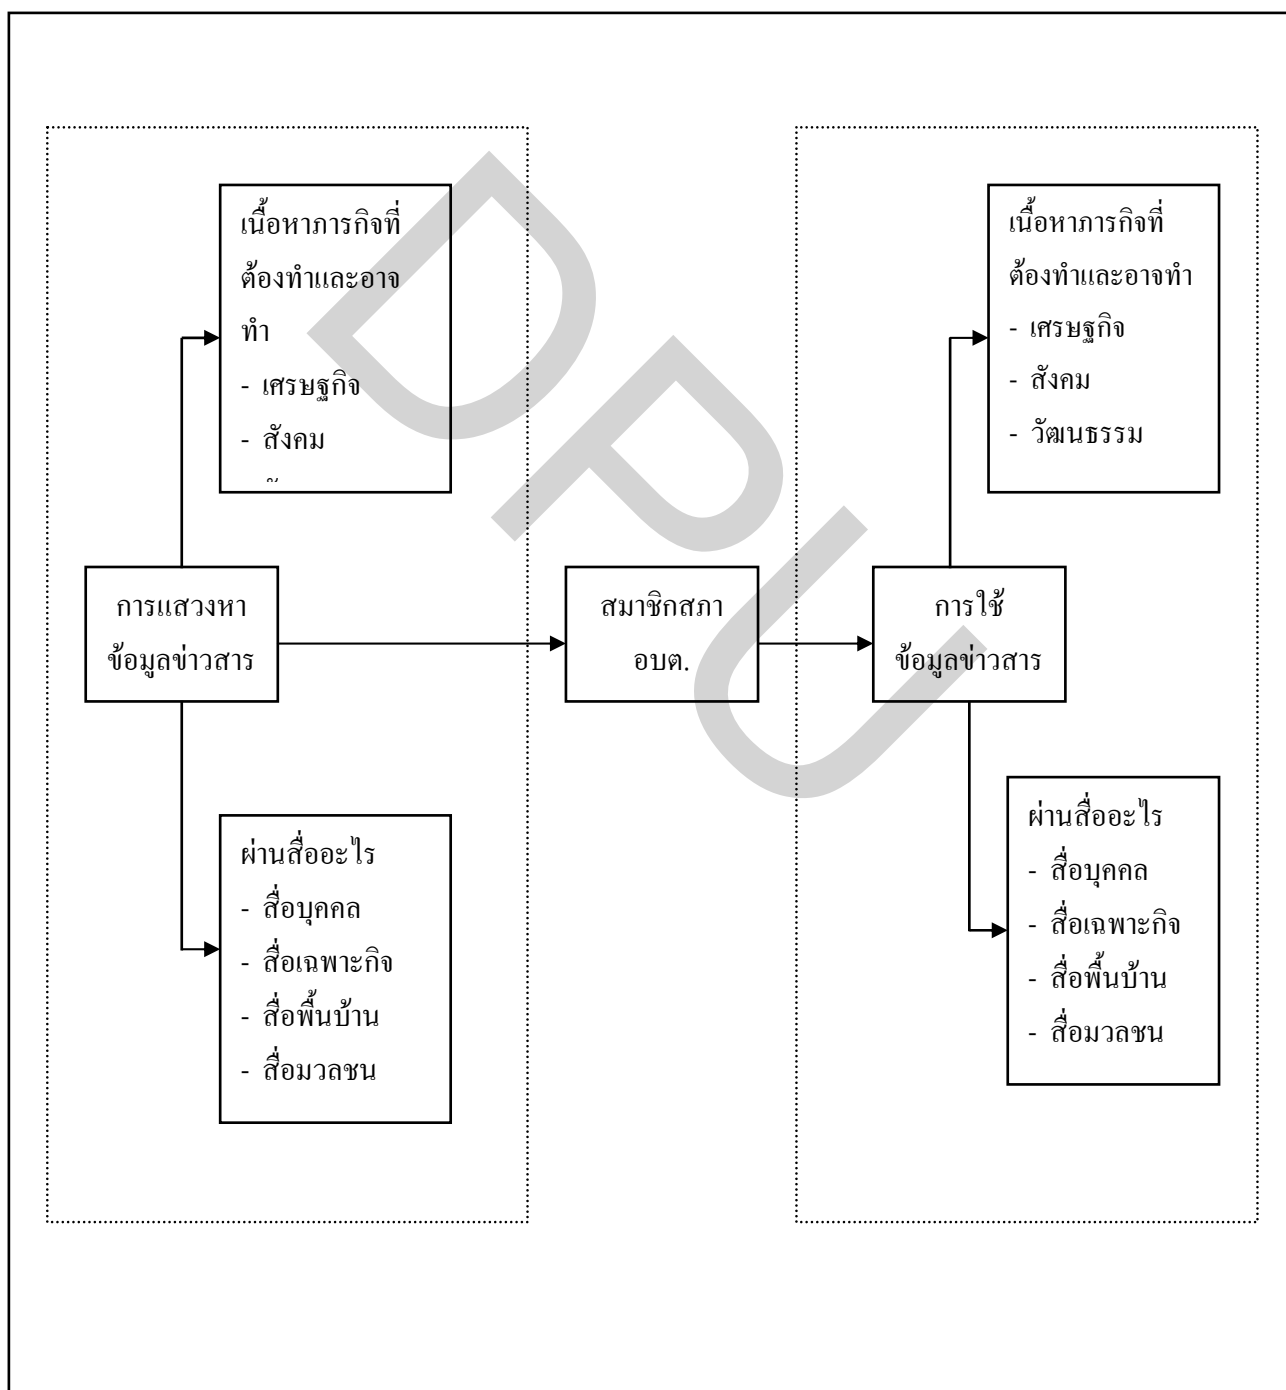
เนื้อหาภารกิจที่ต้องทำและอาจทำ
- เศรษฐกิจ
- สังคม
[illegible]

การแสวงหาข้อมูลข่าวสาร

ผ่านสื่ออะไร
- สื่อบุคคล
- สื่อเฉพาะกิจ
- สื่อพื้นบ้าน
- สื่อมวลชน

สมาชิกสภา อบต.

DPU

เนื้อหาภารกิจที่ต้องทำและอาจทำ
- เศรษฐกิจ
- สังคม
- วัฒนธรรม

การใช้ข้อมูลข่าวสาร

ผ่านสื่ออะไร
- สื่อบุคคล
- สื่อเฉพาะกิจ
- สื่อพื้นบ้าน
- สื่อมวลชน